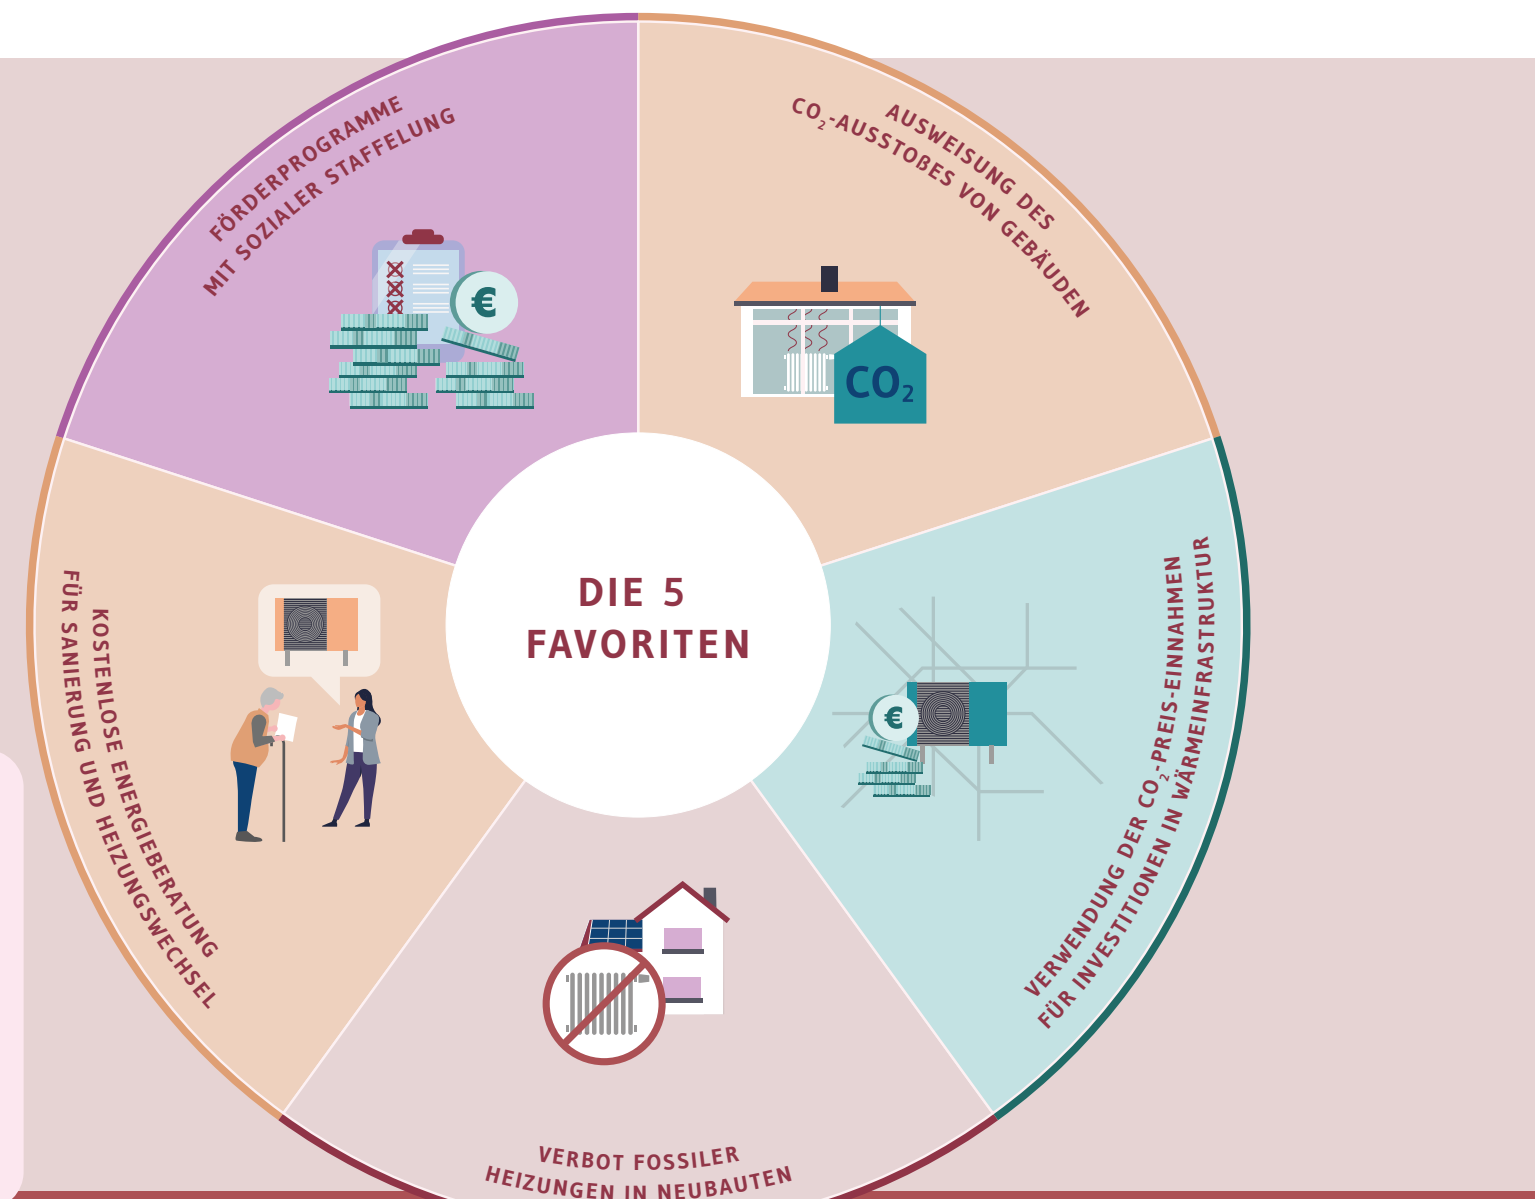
DIE 5
FAVORITEN

FÖRDERPROGRAMME
MIT SOZIALER STAFFELUNG

€

AUSWEISUNG DES
$CO_2$-AUSSTOẞES VON GEBÄUDEN

$CO_2$

VERWENDUNG DER $CO_2$-PREIS-EINNAHMEN
FÜR INVESTITIONEN IN WÄRMEINFRASTRUKTUR

€

VERBOT FOSSILER
HEIZUNGEN IN NEUBAUTEN

KOSTENLOSE ENERGIEBERATUNG
FÜR SANIERUNG UND HEIZUNGSWECHSEL